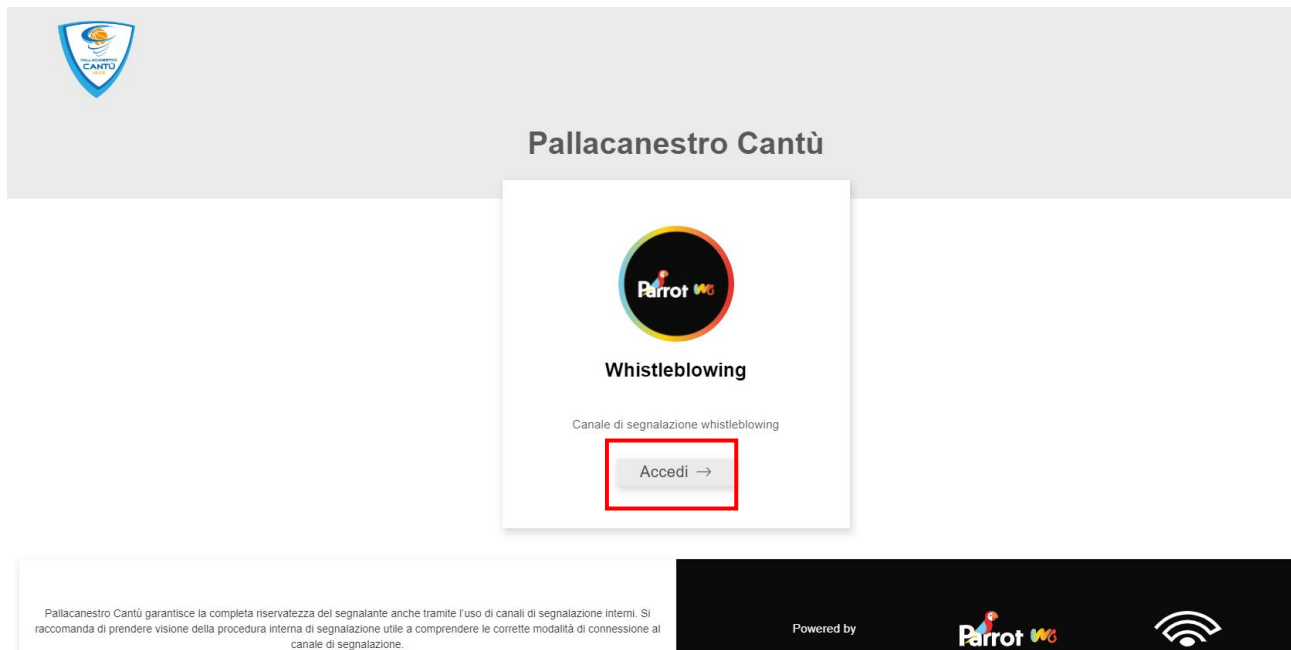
PALLACANESTRO CANTÙ

Pallacanestro Cantù

Parrot WB

Whistleblowing

Canale di segnalazione whistleblowing

Accedi →

Pallacanestro Cantù garantisce la completa riservatezza del segnalante anche tramite l'uso di canali di segnalazione interni. Si raccomanda di prendere visione della procedura interna di segnalazione utile a comprendere le corrette modalità di connessione al canale di segnalazione.

Powered by

Parrot WB